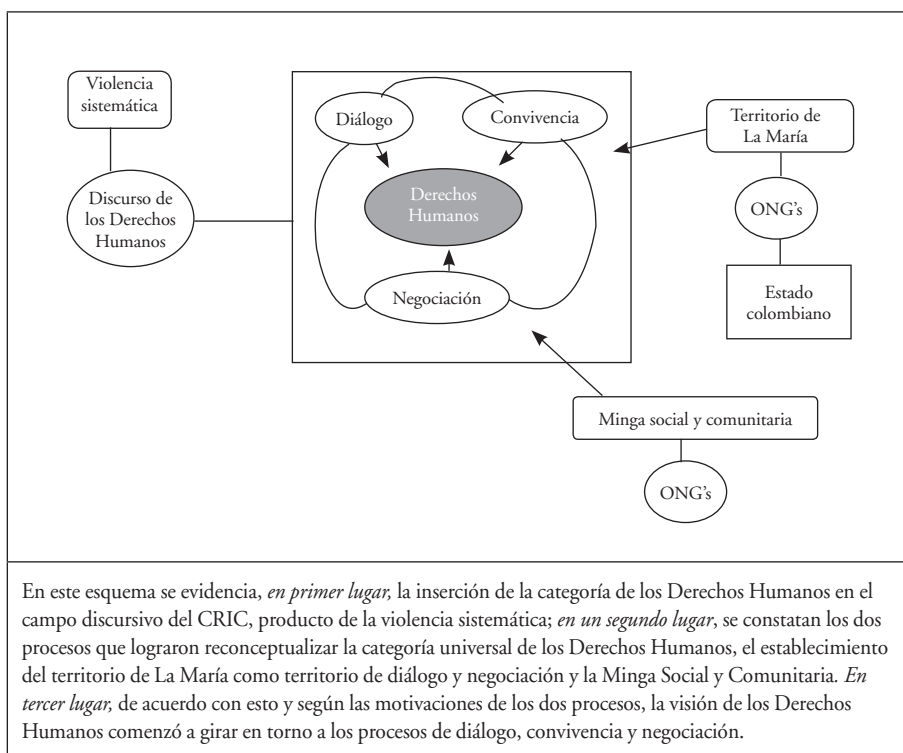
Violencia sistemática

Discurso de los Derechos Humanos

Diálogo

Convivencia

Derechos Humanos

Negociación

Territorio de La María

ONG's

Estado colombiano

Minga social y comunitaria

ONG's

En este esquema se evidencia, *en primer lugar,* la inserción de la categoría de los Derechos Humanos en el campo discursivo del CRIC, producto de la violencia sistemática; *en un segundo lugar*, se constatan los dos procesos que lograron reconceptualizar la categoría universal de los Derechos Humanos, el establecimiento del territorio de La María como territorio de diálogo y negociación y la Minga Social y Comunitaria. *En tercer lugar,* de acuerdo con esto y según las motivaciones de los dos procesos, la visión de los Derechos Humanos comenzó a girar en torno a los procesos de diálogo, convivencia y negociación.